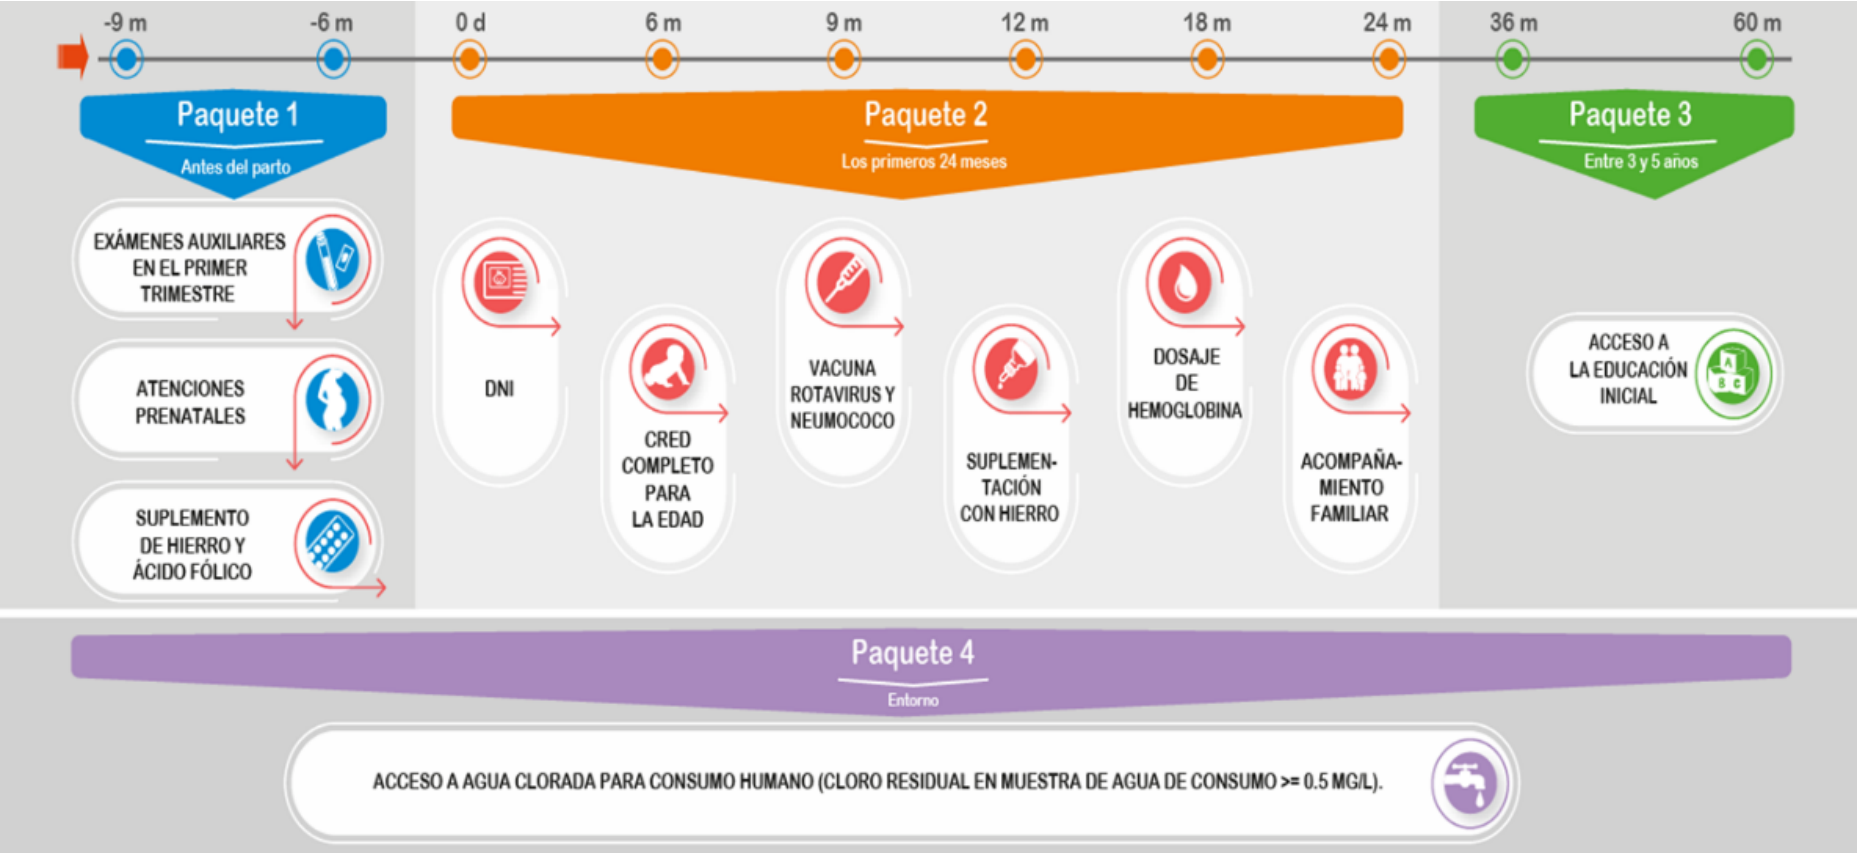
-9 m -6 m 0 d 6 m 9 m 12 m 18 m 24 m 36 m 60 m

Paquete 1
Antes del parto

Paquete 2
Los primeros 24 meses

Paquete 3
Entre 3 y 5 años

EXÁMENES AUXILIARES EN EL PRIMER TRIMESTRE

ATENCIONES PRENATALES

SUPLEMENTO DE HIERRO Y ÁCIDO FÓLICO

DNI

CRED COMPLETO PARA LA EDAD

VACUNA ROTAVIRUS Y NEUMOCOCO

SUPLEMENTACIÓN CON HIERRO

DOSAJE DE HEMOGLOBINA

ACOMPAÑAMIENTO FAMILIAR

ACCESO A LA EDUCACIÓN INICIAL

Paquete 4
Entorno

ACCESO A AGUA CLORADA PARA CONSUMO HUMANO (CLORO RESIDUAL EN MUESTRA DE AGUA DE CONSUMO >= 0.5 MG/L).